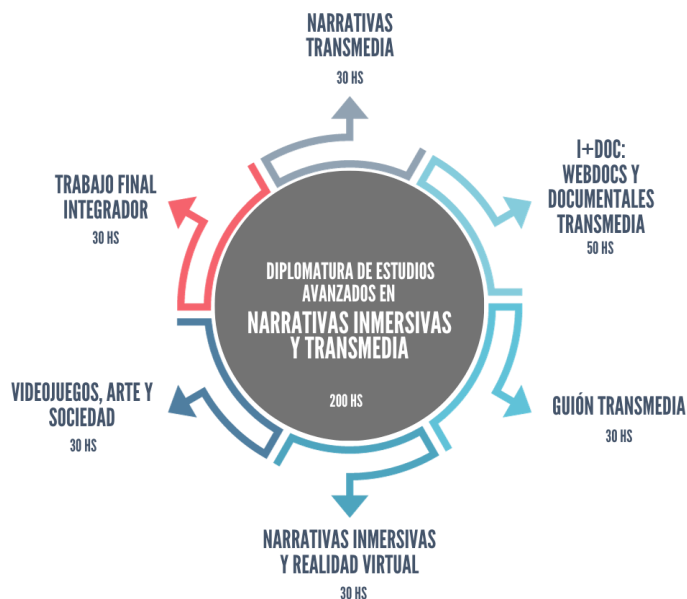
NARRATIVAS TRANSMEDIA
30 HS

I+DOC: WEBDOCS Y DOCUMENTALES TRANSMEDIA
50 HS

GUIÓN TRANSMEDIA
30 HS

NARRATIVAS INMERSIVAS Y REALIDAD VIRTUAL
30 HS

VIDEOJUEGOS, ARTE Y SOCIEDAD
30 HS

TRABAJO FINAL INTEGRADOR
30 HS

DIPLOMATURA DE ESTUDIOS AVANZADOS EN
NARRATIVAS INMERSIVAS Y TRANSMEDIA
200 HS